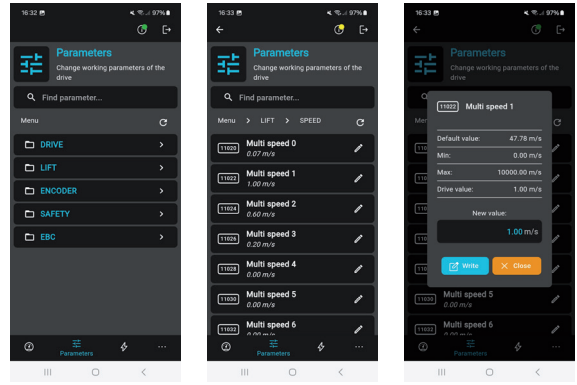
16:32 97%

Parameters
Change working parameters of the drive

Find parameter...

Menu

DRIVE
LIFT
ENCODER
SAFETY
EBC

Parameters
...

16:33 97%

Parameters
Change working parameters of the drive

Find parameter...

Menu > LIFT > SPEED

11020 Multi speed 0
0.07 m/s
11022 Multi speed 1
1.00 m/s
11024 Multi speed 2
0.60 m/s
11026 Multi speed 3
0.20 m/s
11028 Multi speed 4
0.00 m/s
11030 Multi speed 5
0.00 m/s
11032 Multi speed 6
0.00 m/s

Parameters
...

16:33 97%

Parameters
Change working parameters of the drive

11022 Multi speed 1

Default value: 47.78 m/s
Min: 0.00 m/s
Max: 10000.00 m/s
Drive value: 1.00 m/s

New value:
1.00 m/s

Write
Close

11030 Multi speed 5
0.00 m/s
11032 Multi speed 6
0.00 m/s

Parameters
...